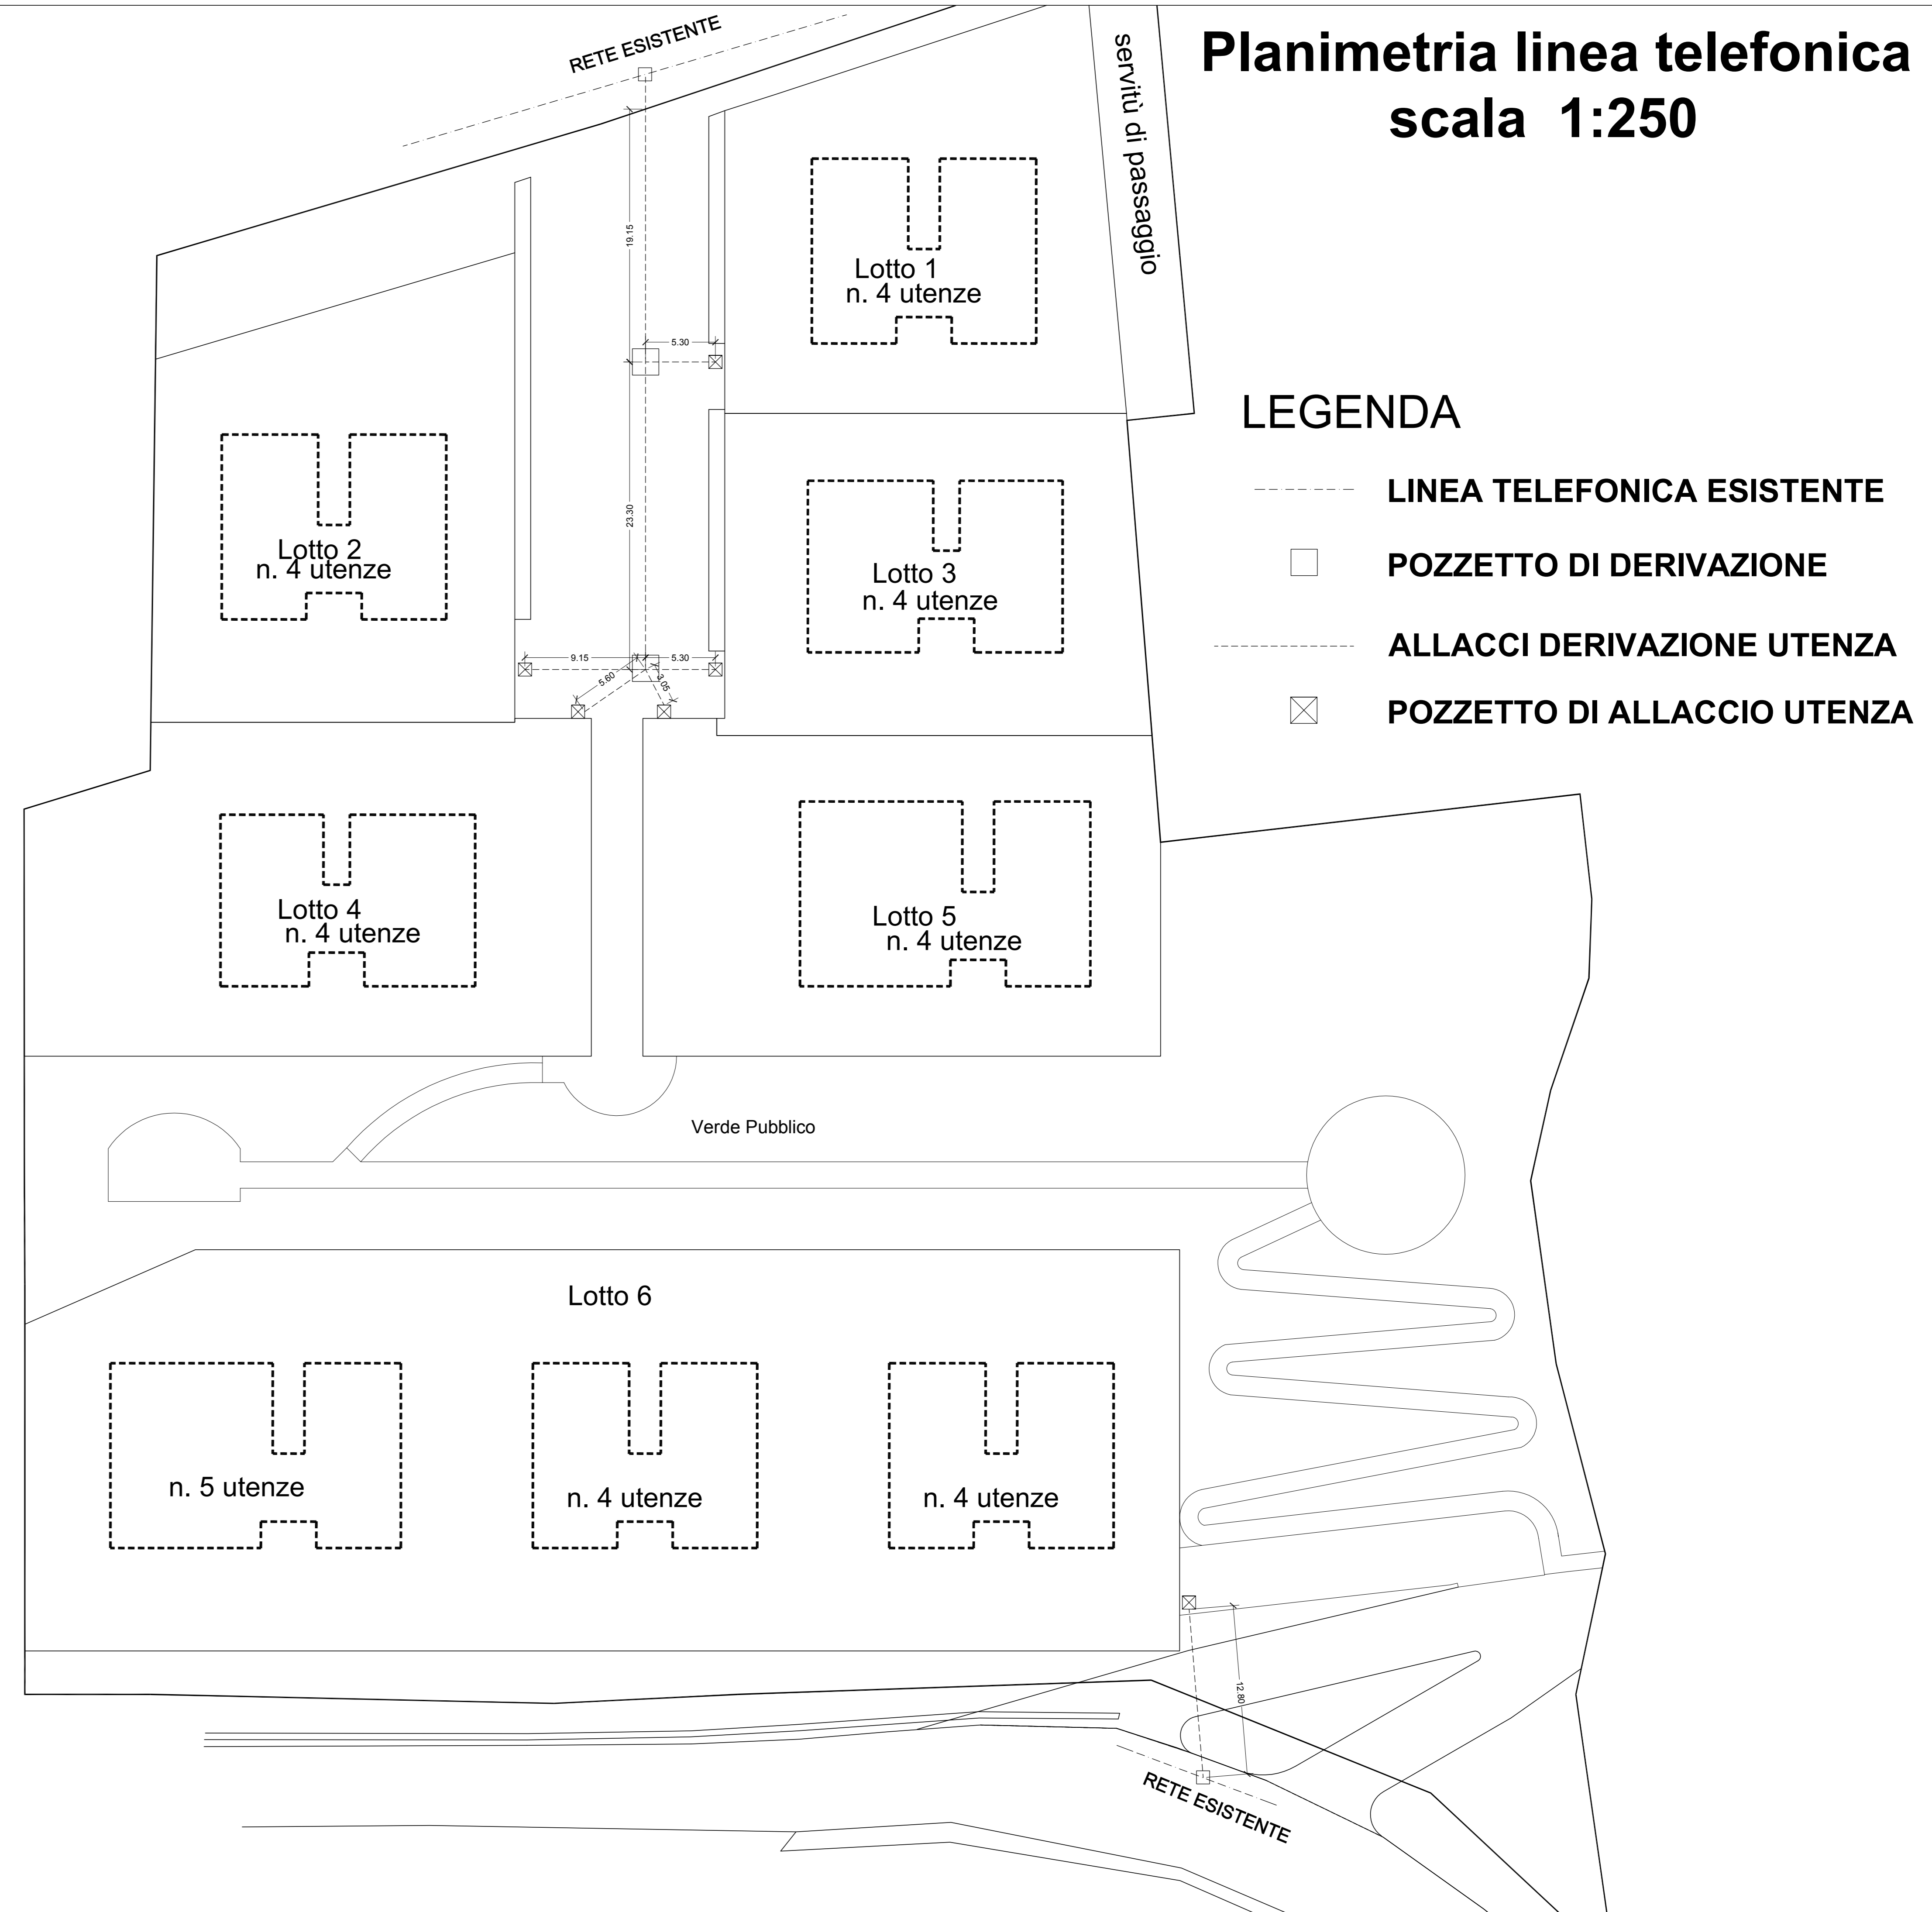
Planimetria linea telefonica
scala 1:250

RETE ESISTENTE

servitù di passaggio

19.15

5.30

Lotto 1
n. 4 utenze

23.30

Lotto 2
n. 4 utenze

Lotto 3
n. 4 utenze

9.15

5.30

5.60

3.05

LEGENDA

LINEA TELEFONICA ESISTENTE

POZZETTO DI DERIVAZIONE

ALLACCI DERIVAZIONE UTENZA

POZZETTO DI ALLACCIO UTENZA

Lotto 4
n. 4 utenze

Lotto 5
n. 4 utenze

Verde Pubblico

Lotto 6

n. 5 utenze

n. 4 utenze

n. 4 utenze

12.80

RETE ESISTENTE